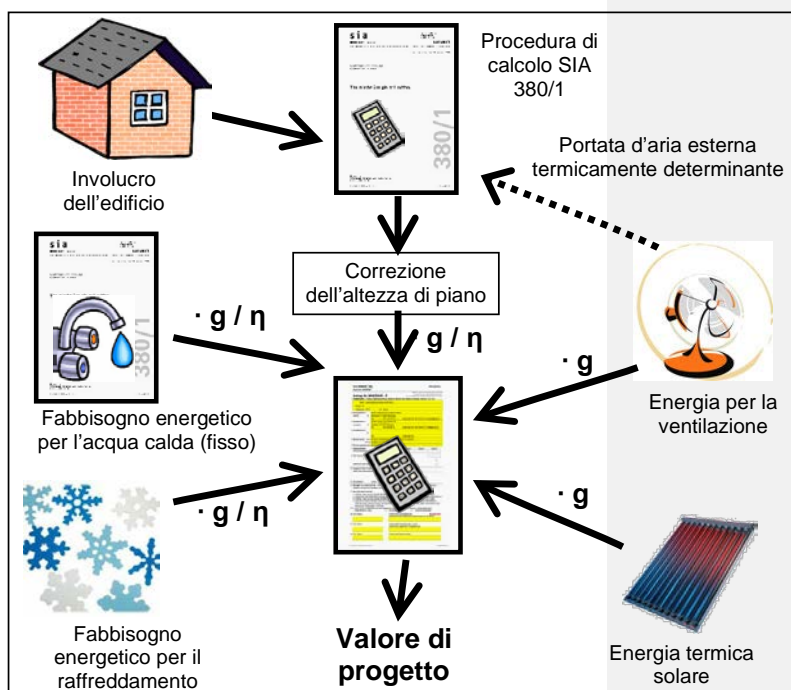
sia

380/1

Procedura di calcolo SIA 380/1

Portata d'aria esterna termicamente determinante

Involucro dell'edificio

sia

380/1

Correzione dell'altezza di piano

· g / η

· g / η

· g

Fabbisogno energetico per l'acqua calda (fisso)

Energia per la ventilazione

· g / η

· g

Fabbisogno energetico per il raffreddamento

Valore di progetto

Energia termica solare